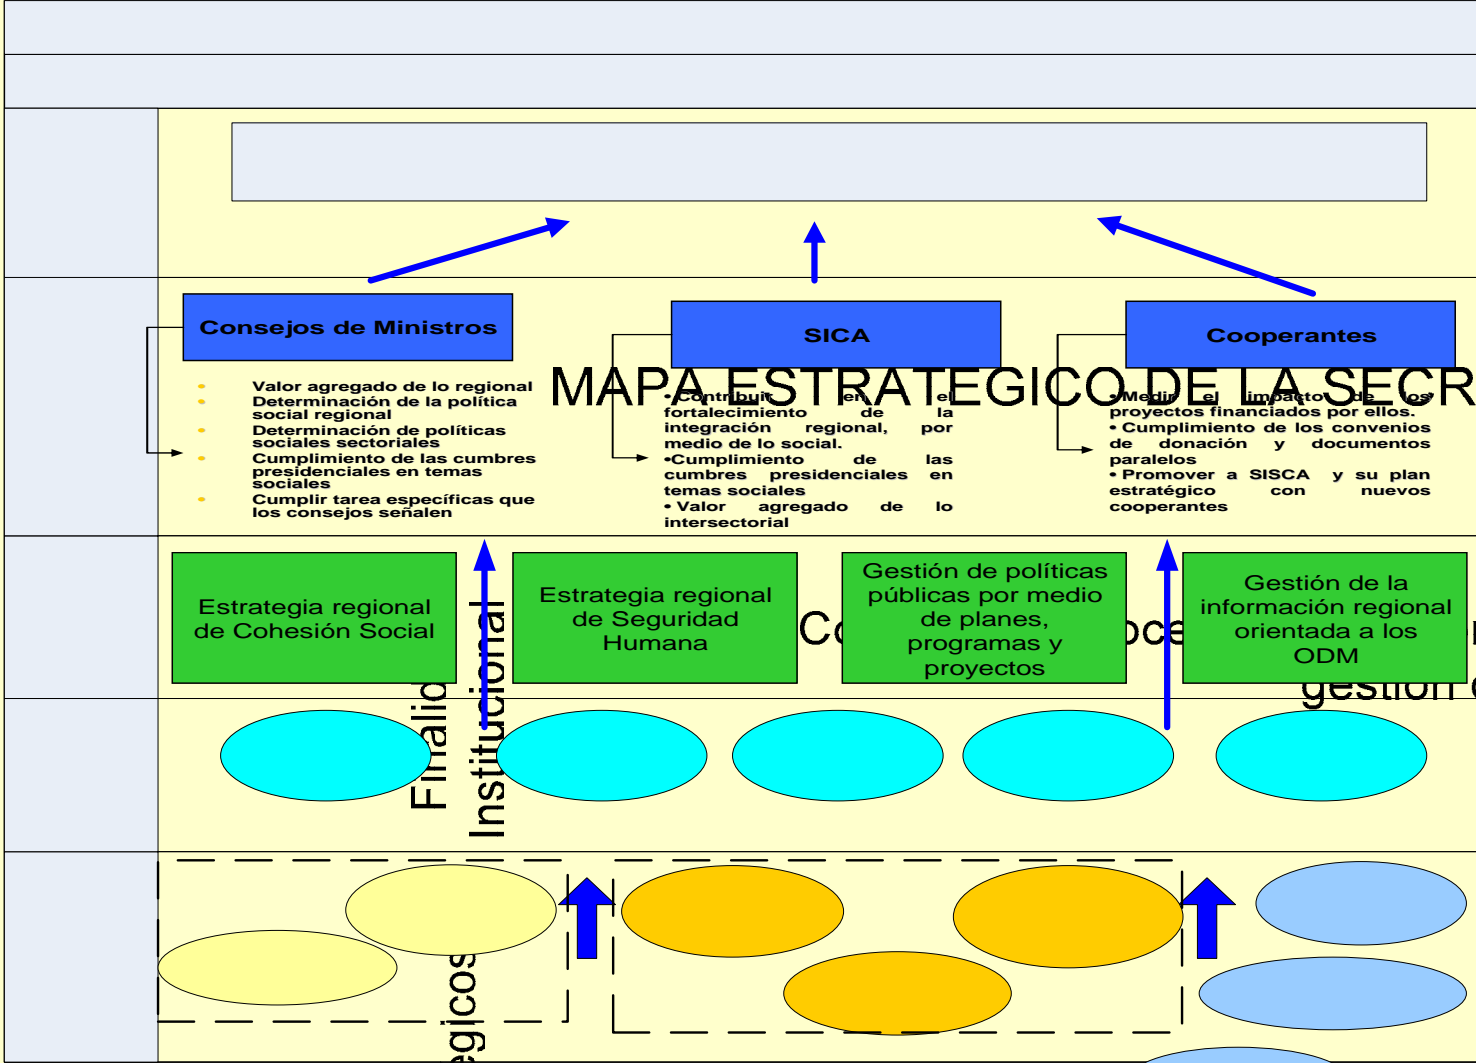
MAPA ESTRATEGICO DE LA SECR

Consejos de Ministros

Valor agregado de lo regional
Determinación de la política social regional
Determinación de políticas sociales sectoriales
Cumplimiento de las cumbres presidenciales en temas sociales
Cumplir tarea específicas que los consejos señalen

SICA

•Contribuir en el fortalecimiento de la integración regional, por medio de lo social.
•Cumplimiento de las cumbres presidenciales en temas sociales
• Valor agregado de lo intersectorial

Cooperantes

• Medir el impacto de los proyectos financiados por ellos.
• Cumplimiento de los convenios de donación y documentos paralelos
• Promover a SISCA y su plan estratégico con nuevos cooperantes

Estrategia regional de Cohesión Social

Estrategia regional de Seguridad Humana

Gestión de políticas públicas por medio de planes, programas y proyectos

Gestión de la información regional orientada a los ODM

Finalid

Institucional

Co

oce

gestión

egicos